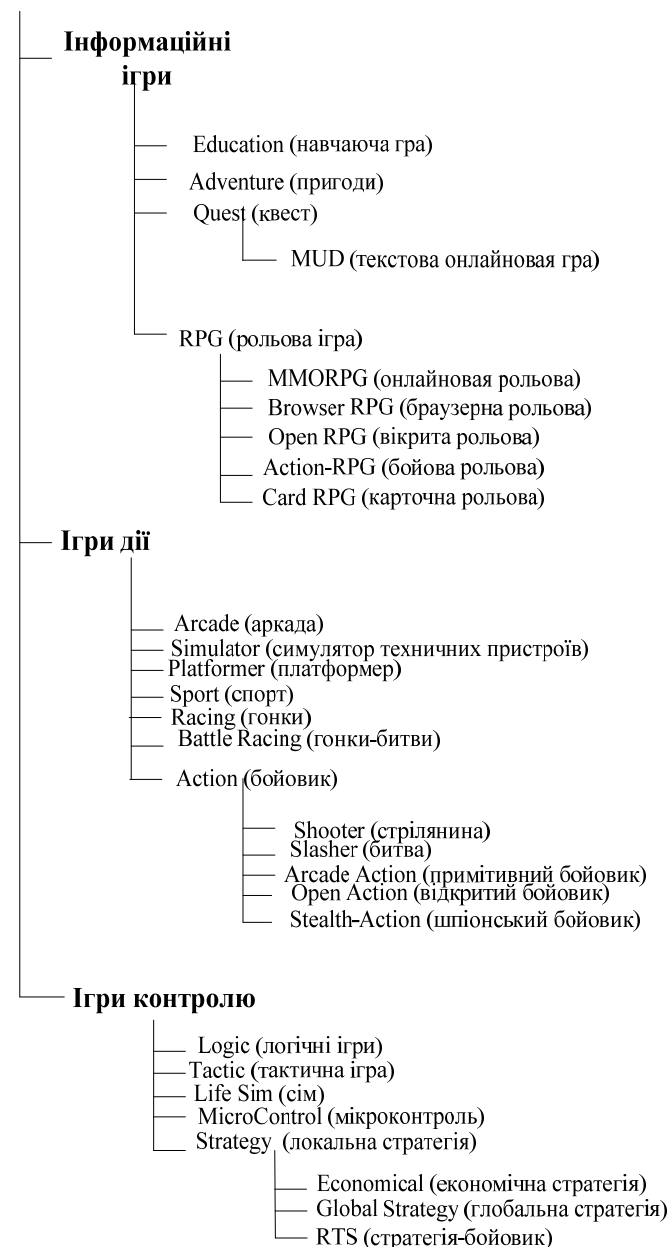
Інформаційні ігри

Education (навчаюча гра)
Adventure (пригоди)
Quest (квест)
MUD (текстова онлайновая гра)
RPG (рольова ігра)
MMORPG (онлайновая рольова)
Browser RPG (браузерна рольова)
Open RPG (вікрита рольова)
Action-RPG (бойова рольова)
Card RPG (карточна рольова)

Ігри дії

Arcade (аркада)
Simulator (симулятор техничних пристроїв)
Platformer (платформер)
Sport (спорт)
Racing (гонки)
Battle Racing (гонки-битви)
Action (бойовик)
Shooter (стрілянина)
Slasher (битва)
Arcade Action (примітивний бойовик)
Open Action (відкритий бойовик)
Stealth-Action (шпіонський бойовик)

Ігри контролю

Logic (логічні ігри)
Tactic (тактична ігра)
Life Sim (сім)
MicroControl (мікроконтроль)
Strategy (локальна стратегія)
Economical (економічна стратегія)
Global Strategy (глобальна стратегія)
RTS (стратегія-бойовик)